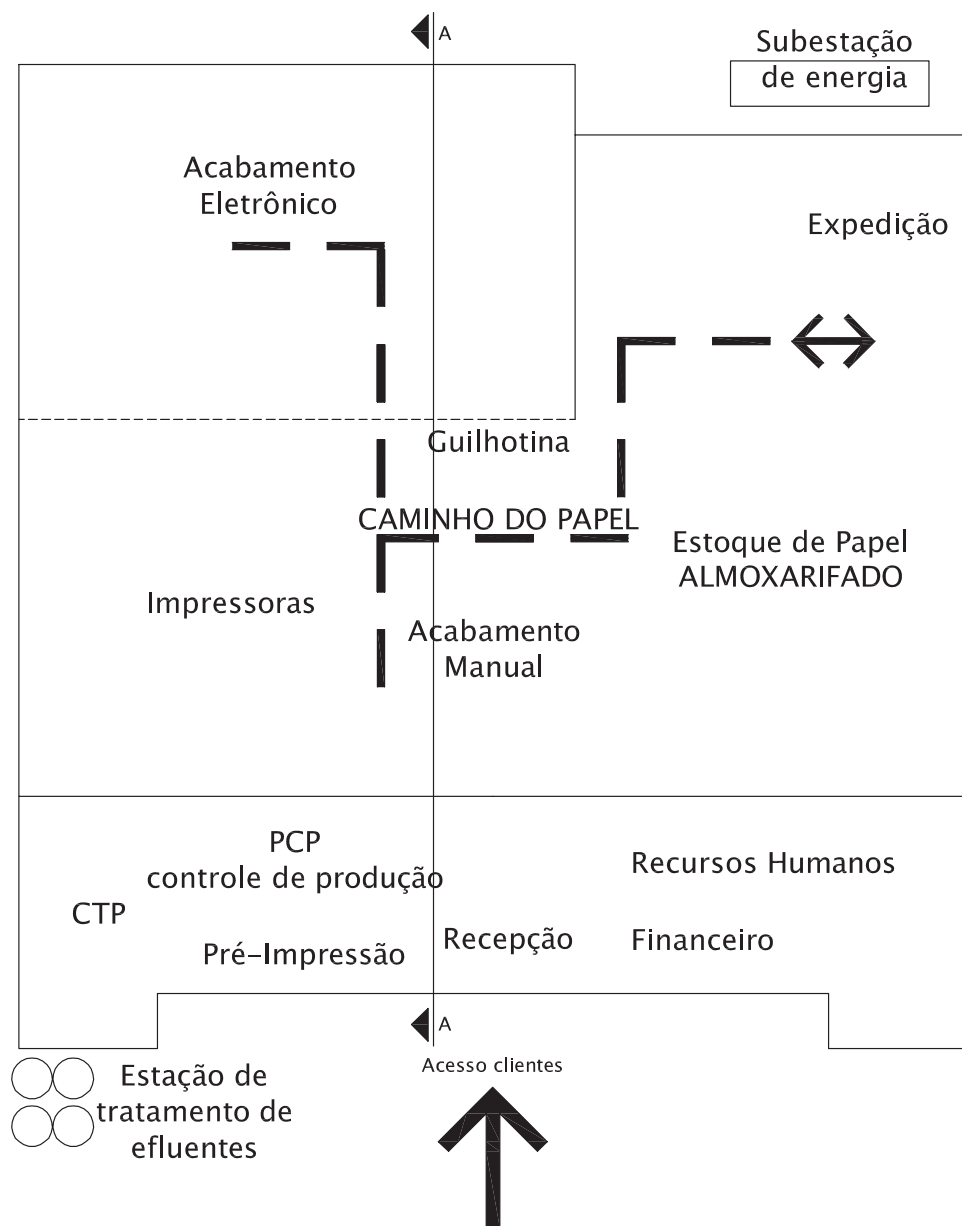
A

Subestação de energia

Acabamento Eletrônico

Expedição

Guilhotina

CAMINHO DO PAPEL

Estoque de Papel ALMOXARIFADO

Impressoras

Acabamento Manual

PCP controle de produção

Recursos Humanos

CTP

Pré-Impressão

Recepção

Financeiro

A

Acesso clientes

Estação de tratamento de efluentes